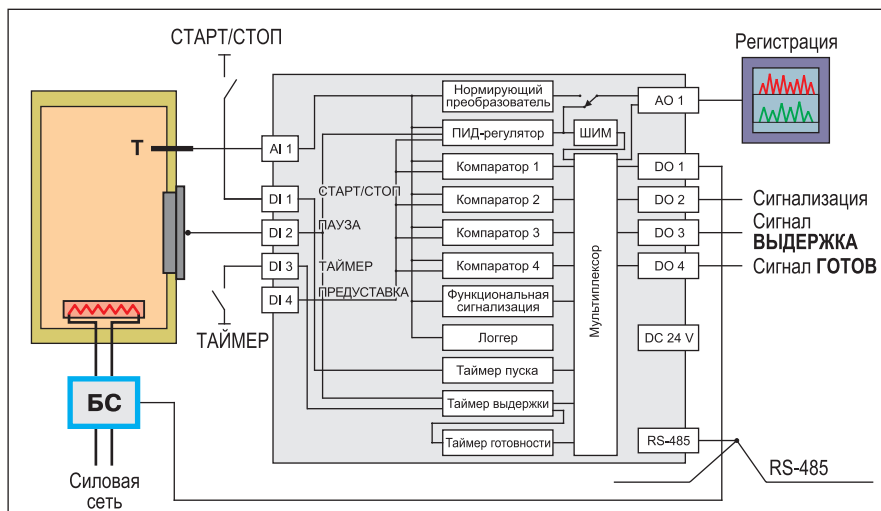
СТАРТ/СТОП

Регистрация

Т

AI 1

DI 1

DI 2

DI 3

DI 4

СТАРТ/СТОП

ПАУЗА

ТАЙМЕР

ПРЕДУСТАВКА

ТАЙМЕР

Нормирующий преобразователь

ПИД-регулятор

ШИМ

Компаратор 1

Компаратор 2

Компаратор 3

Компаратор 4

Функциональная сигнализация

Логгер

Таймер пуска

Таймер выдержки

Таймер готовности

Мультиплексор

AO 1

DO 1

DO 2

DO 3

DO 4

DC 24 V

RS-485

Сигнализация

Сигнал ВЫДЕРЖКА

Сигнал ГОТОВ

БС

Силовая сеть

RS-485